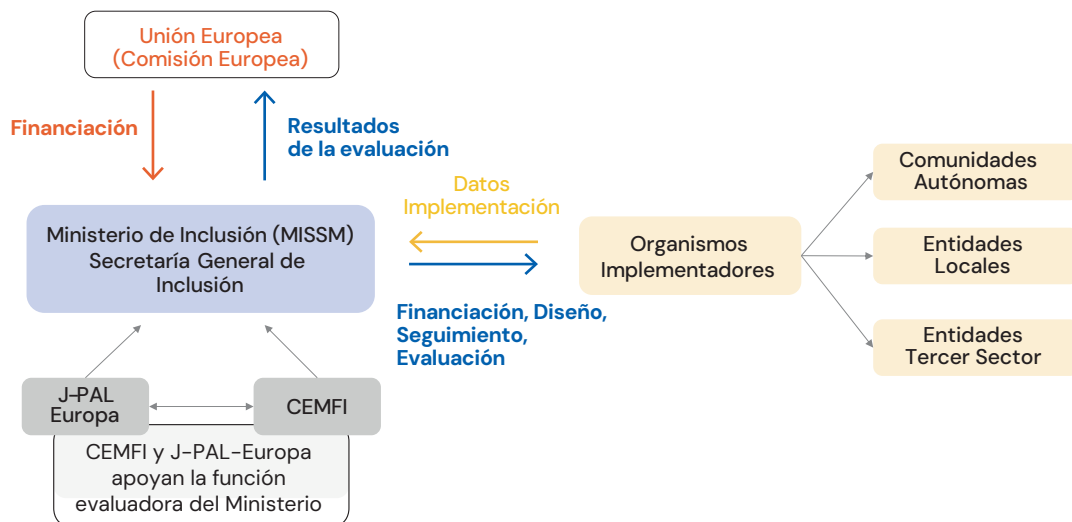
Unión Europea
(Comisión Europea)

Financiación

Resultados
de la evaluación

Datos
Implementación

Ministerio de Inclusión (MISSM)
Secretaría General de
Inclusión

Organismos
Implementadores

Comunidades
Autónomas

Entidades
Locales

Entidades
Tercer Sector

Financiación, Diseño,
Seguimiento,
Evaluación

J-PAL
Europa

CEMFI

CEMFI y J-PAL-Europa
apoyan la función
evaluadora del Ministerio